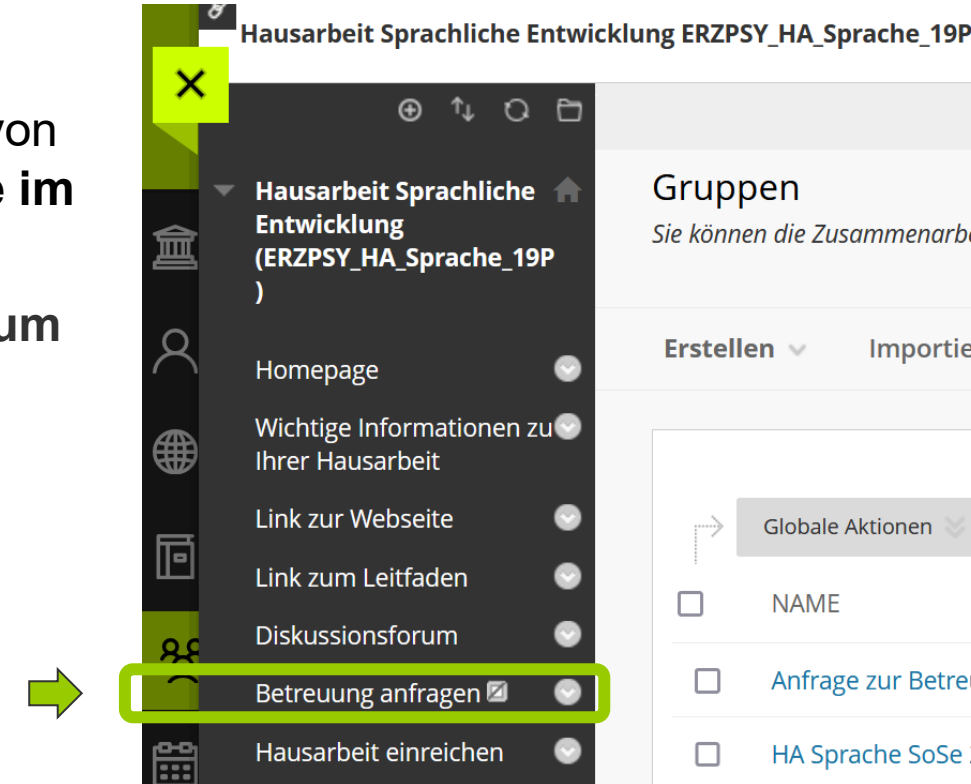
von
e im
um

Hausarbeit Sprachliche Entwicklung ERZPSY_HA_Sprache_19P

Hausarbeit Sprachliche Entwicklung (ERZPSY_HA_Sprache_19P )

Homepage

Wichtige Informationen zu Ihrer Hausarbeit

Link zur Webseite

Link zum Leitfaden

Diskussionsforum

Betreuung anfragen

Hausarbeit einreichen

Gruppen

Sie können die Zusammenarb

Erstellen

Importie

Globale Aktionen

NAME

Anfrage zur Betre

HA Sprache SoSe